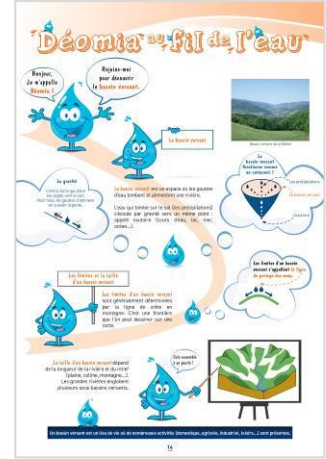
Déomia au fil de l'eau

Bonjour, je m'appelle Déomia !

Rejoins-moi pour découvrir le bassin versant...

Le bassin versant

Bassin versant de la Déôme

La gravité
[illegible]

Le bassin versant est un espace où les gouttes d'eau tombent et alimentent une rivière.

L'eau qui tombe sur le sol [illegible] s'écoule par gravité vers un même point : appelé exutoire (cours d'eau, lac, mer, océan...).

Un bassin versant fonctionne comme un entonnoir !
Les précipitations
Le bassin versant

Les limites et la taille d'un bassin versant

Les limites d'un bassin versant sont généralement déterminées par la ligne de crête en montagne. C'est une frontière que l'on peut dessiner sur une carte.

Les limites d'un bassin versant s'appellent la ligne de partage des eaux.

La taille d'un bassin versant dépend de la longueur de la rivière et du relief (plaine, colline, montagne...). Les grandes rivières englobent plusieurs sous bassins versants.

Cela ressemble à un puzzle !

Un bassin versant est un lieu de vie où de nombreuses activités (domestique, agricole, industriel, loisirs...) sont présentes.

14